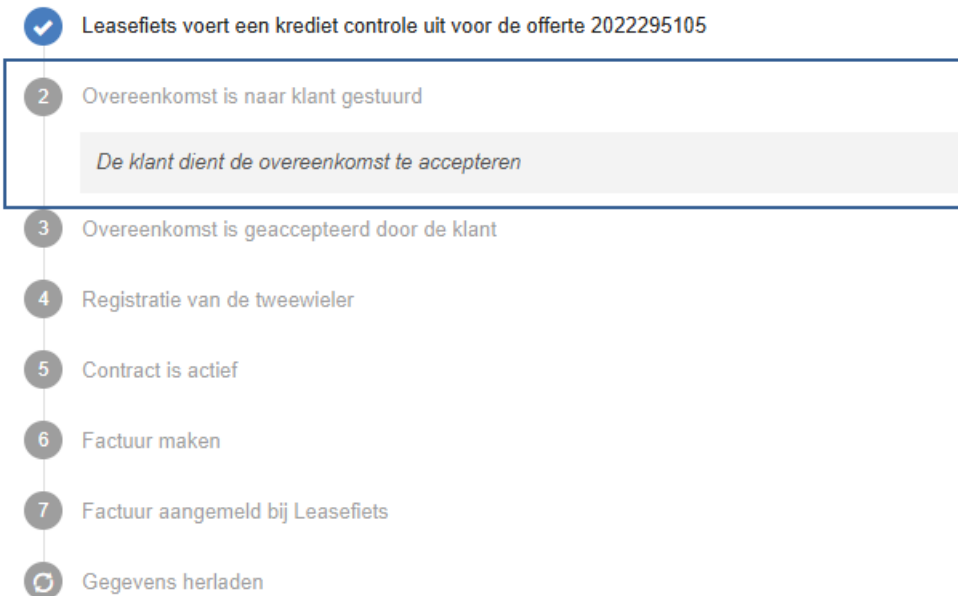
Leasefiets voert een krediet controle uit voor de offerte 2022295105

2 Overeenkomst is naar klant gestuurd

De klant dient de overeenkomst te accepteren

3 Overeenkomst is geaccepteerd door de klant

4 Registratie van de tweewieler

5 Contract is actief

6 Factuur maken

7 Factuur aangemeld bij Leasefiets

Gegevens herladen